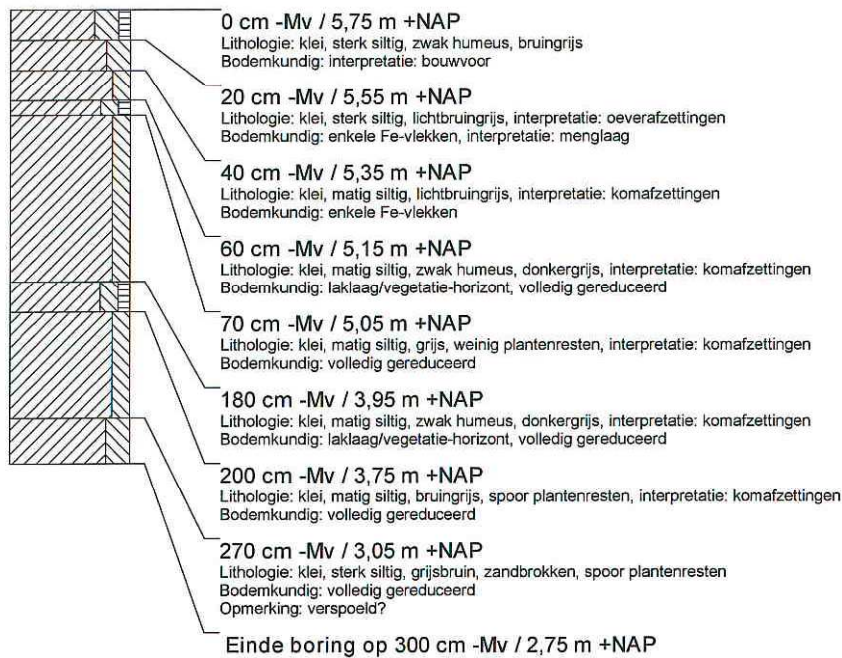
0 cm -Mv / 5,75 m +NAP
Lithologie: klei, sterk siltig, zwak humeus, bruingrijs
Bodemkundig: interpretatie: bouwvoor

20 cm -Mv / 5,55 m +NAP
Lithologie: klei, sterk siltig, lichtbruingrijs, interpretatie: oeverafzettingen
Bodemkundig: enkele Fe-vlekken, interpretatie: menglaag

40 cm -Mv / 5,35 m +NAP
Lithologie: klei, matig siltig, lichtbruingrijs, interpretatie: komafzettingen
Bodemkundig: enkele Fe-vlekken

60 cm -Mv / 5,15 m +NAP
Lithologie: klei, matig siltig, zwak humeus, donkergrijs, interpretatie: komafzettingen
Bodemkundig: laklaag/vegetatie-horizont, volledig gereduceerd

70 cm -Mv / 5,05 m +NAP
Lithologie: klei, matig siltig, grijs, weinig plantenresten, interpretatie: komafzettingen
Bodemkundig: volledig gereduceerd

180 cm -Mv / 3,95 m +NAP
Lithologie: klei, matig siltig, zwak humeus, donkergrijs, interpretatie: komafzettingen
Bodemkundig: laklaag/vegetatie-horizont, volledig gereduceerd

200 cm -Mv / 3,75 m +NAP
Lithologie: klei, matig siltig, bruingrijs, spoor plantenresten, interpretatie: komafzettingen
Bodemkundig: volledig gereduceerd

270 cm -Mv / 3,05 m +NAP
Lithologie: klei, sterk siltig, grijsbruin, zandbrokken, spoor plantenresten
Bodemkundig: volledig gereduceerd
Opmerking: verspoeld?

Einde boring op 300 cm -Mv / 2,75 m +NAP